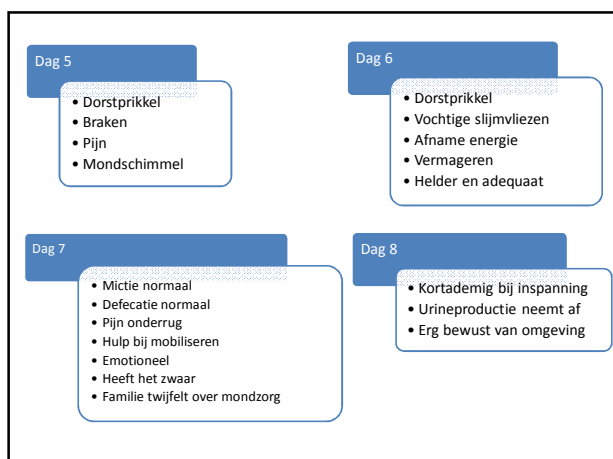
Dag 5

- Dorstprikkel
- Braken
- Pijn
- Mondschimmel

Dag 6

- Dorstprikkel
- Vochtige slijmvliezen
- Afname energie
- Vermageren
- Helder en adequaat

Dag 7

- Mictie normaal
- Defecatie normaal
- Pijn onderrug
- Hulp bij mobiliseren
- Emotioneel
- Heeft het zwaar
- Familie twijfelt over mondzorg

Dag 8

- Kortademig bij inspanning
- Urineproductie neemt af
- Erg bewust van omgeving